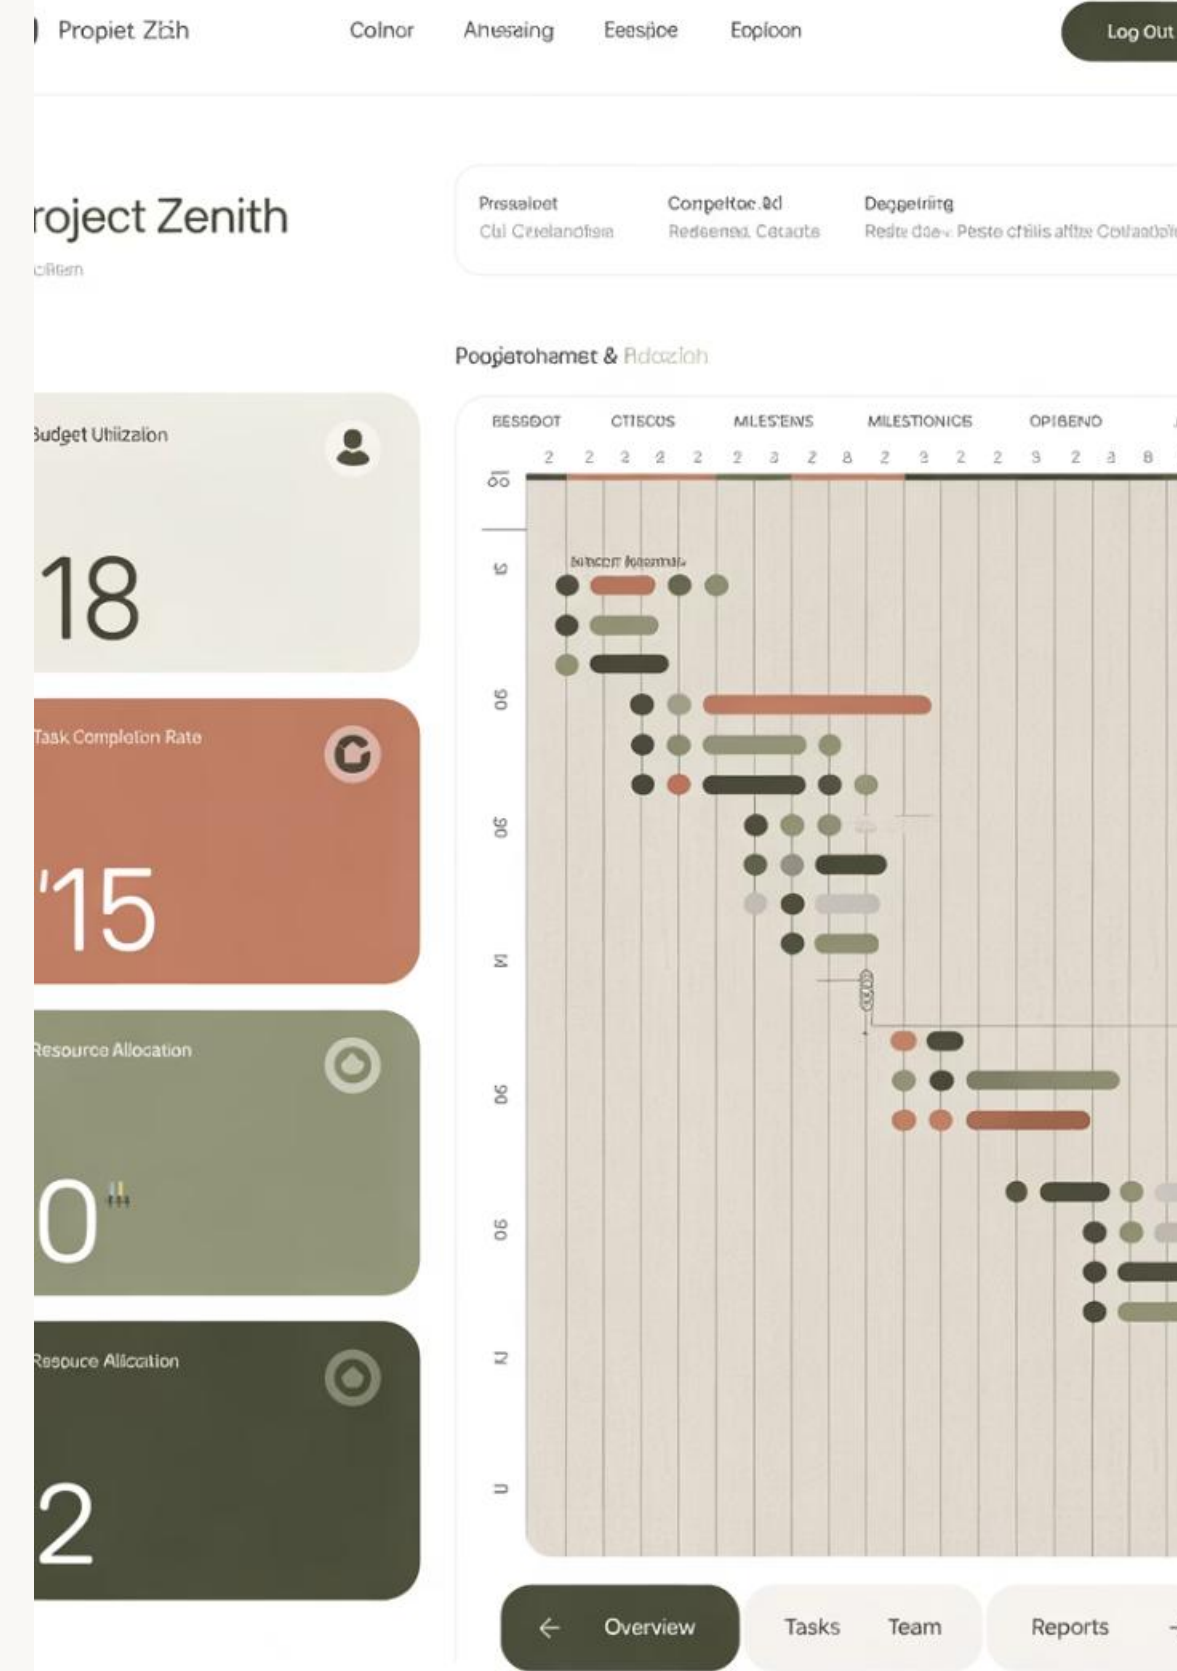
Propiet Zizh
Colnor Anesaing Eessice Eoplcon
Log Out

roject Zenith
cilism

Pressaloet
Cbl Ceelandfism
Conpeltoc.8d
Redeened Cetacte
Degeelring
Reste dae-. Peste cftilis afitse Cottaatoli

Poogetohamet & Rdcezioh

Budget Utiizalon
18

Task Complelon Rate
'15

Resource Allocation
0

Resouce Allication
2

BESSDOT CTIECOS MILESTENS MILESTONICS OPIBENO
2 2 2 2 2 2 3 2 8 2 3 2 2 3 2 3 8
05
5
06
06
M
06
06
N
U
btlscor feesmale

Overview
Tasks
Team
Reports